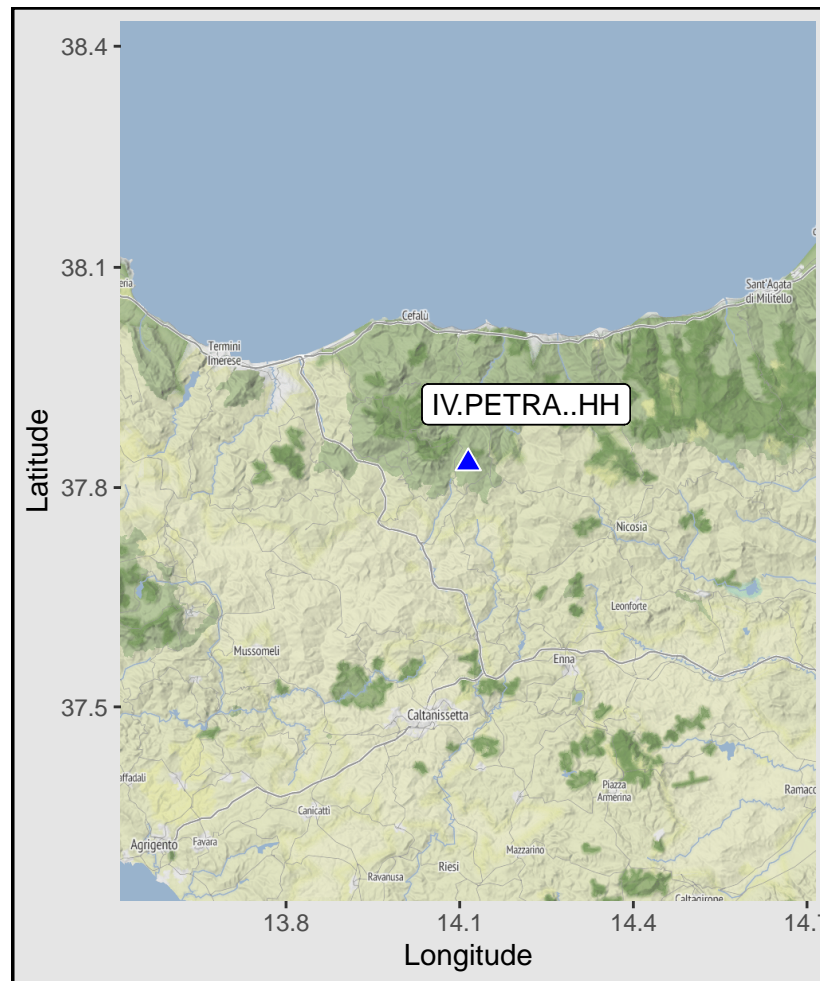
38.4
38.1
37.8
37.5
Latitude
Termini Imerese
Cefalù
Sant'Agata di Militello
IV.PETRA..HH
Nicosia
Leonforte
Mussomeli
Enna
Caltanissetta
Piazza Armerina
Ramacca
Canicattì
Agrigento
Favara
Mazzarino
Ravanusa
Riesi
Caltagirone
13.8
14.1
14.4
14.7
Longitude